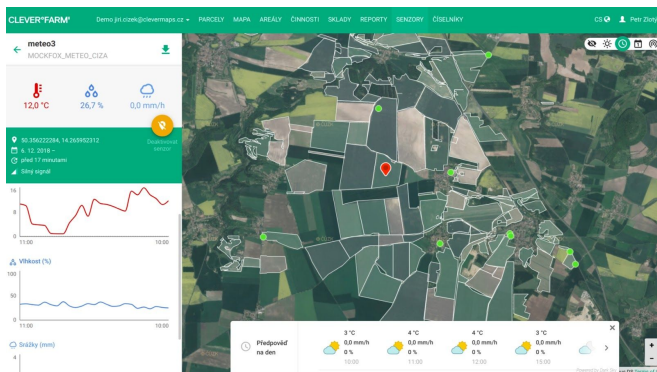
CLEVER°FARM° Demo jiri.cizek@clevermaps.cz PARCELY MAPA AREÁLY ČINNOSTI SKLADY REPORTY SENZORY ČÍSELNÍKY CS Petr Zlotý

meteo3
MOCKFOX_METEO_CIZA

12,0 °C 26,7 % 0,0 mm/h

50.356222284, 14.263952312
6. 12. 2018 –
před 17 minutami
Silný signál

Deaktivovat senzor

16
8
0
11:00 10:00

Vlhkost (%)
100
50
0
11:00 10:00

Srážky (mm)
4

Předpověď na den

| 3 °C | 4 °C | 4 °C | 3 °C |
|---|---|---|---|
| 0,0 mm/h | 0,0 mm/h | 0,0 mm/h | 0,0 mm/h |
| 0 % | 0 % | 0 % | 0 % |
| 10:00 | 11:00 | 12:00 | 13:00 |